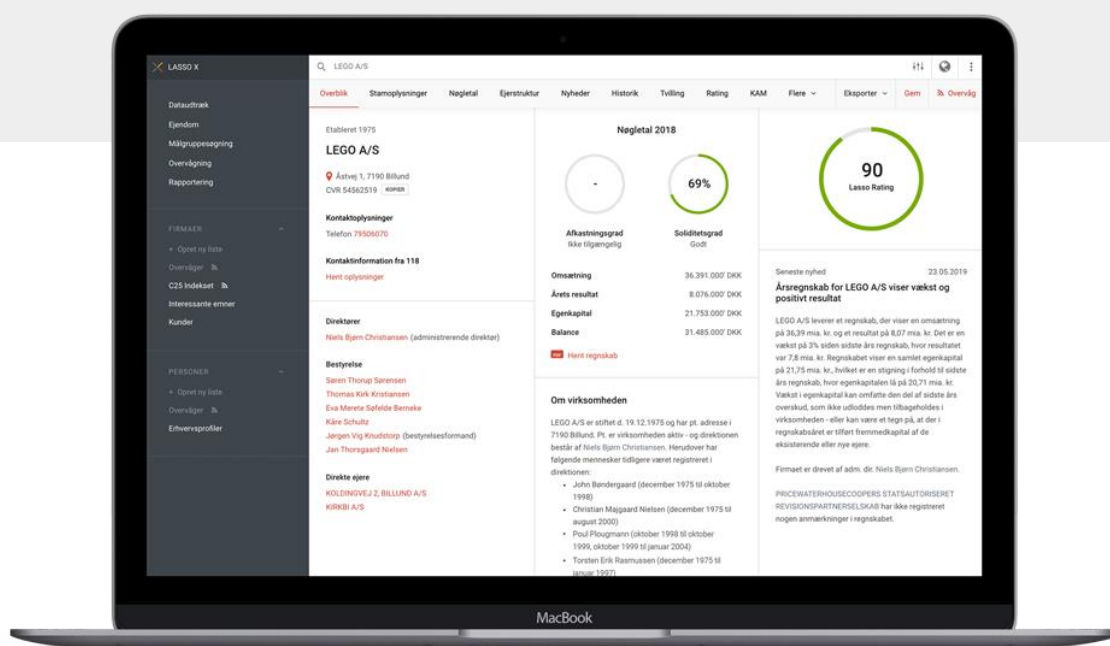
LASSO X

LEGO A/S

Dataudtræk
Ejendom
Målgruppesøgning
Overvågning
Rapportering

FIRMAER
+ Opret ny liste
Overvåger
C25 Indekset
Interessante emner
Kunder

PERSONER
+ Opret ny liste
Overvåger
Erhvervsprofiler

Overblik | Stamoplysninger | Nøgletal | Ejerstruktur | Nyheder | Historik | Tvilling | Rating | KAM | Flere | Eksporter | Gem | Overvåg

Etableret 1975

LEGO A/S

Åstvej 1, 7190 Billund
CVR 54562519 KOPIER

Kontaktoplysninger
Telefon 79506070

Kontaktinformation fra 118
Hent oplysninger

Direktører
Niels Bjørn Christiansen (administrerende direktør)

Bestyrelse
Søren Thorup Sørensen
Thomas Kirk Kristiansen
Eva Merete Søfelde Berneke
Kåre Schultz
Jørgen Vig Knudstorp (bestyrelsesformand)
Jan Thorsgaard Nielsen

Direkte ejere
KOLDINGVEJ 2, BILLUND A/S
KIRKBI A/S

Nøgletal 2018

-
Afkastningsgrad
Ikke tilgængelig

69%
Soliditetsgrad
Godt

| Omsætning | 36.391.000' DKK |
|---|---|
| Årets resultat | 8.076.000' DKK |
| Egenkapital | 21.753.000' DKK |
| Balance | 31.485.000' DKK |

Hent regnskab

Om virksomheden

LEGO A/S er stiftet d. 19.12.1975 og har pt. adresse i 7190 Billund. Pt. er virksomheden aktiv - og direktionen består af Niels Bjørn Christiansen. Herudover har følgende mennesker tidligere været registreret i direktionen:
• John Bøndergaard (december 1975 til oktober 1998)
• Christian Majgaard Nielsen (december 1975 til august 2000)
• Poul Plougmann (oktober 1998 til oktober 1999, oktober 1999 til januar 2004)
• Torsten Erik Rasmussen (december 1975 til januar 1997)

90
Lasso Rating

Seneste nyhed 23.05.2019
Årsregnskab for LEGO A/S viser vækst og positivt resultat

LEGO A/S leverer et regnskab, der viser en omsætning på 36,39 mia. kr. og et resultat på 8,07 mia. kr. Det er en vækst på 3% siden sidste års regnskab, hvor resultatet var 7,8 mia. kr. Regnskabet viser en samlet egenkapital på 21,75 mia. kr., hvilket er en stigning i forhold til sidste års regnskab, hvor egenkapitalen lå på 20,71 mia. kr. Vækst i egenkapital kan omfatte den del af sidste års overskud, som ikke udloddes men tilbageholdes i virksomheden - eller kan være et tegn på, at der i regnskabsåret er tilført fremmedkapital af de eksisterende eller nye ejere.

Firmaet er drevet af adm. dir. Niels Bjørn Christiansen.

PRICEWATERHOUSECOOPERS STATSAUTORISERET REVISIONSPARTNERSELSKAB har ikke registreret nogen anmærkninger i regnskabet.

MacBook